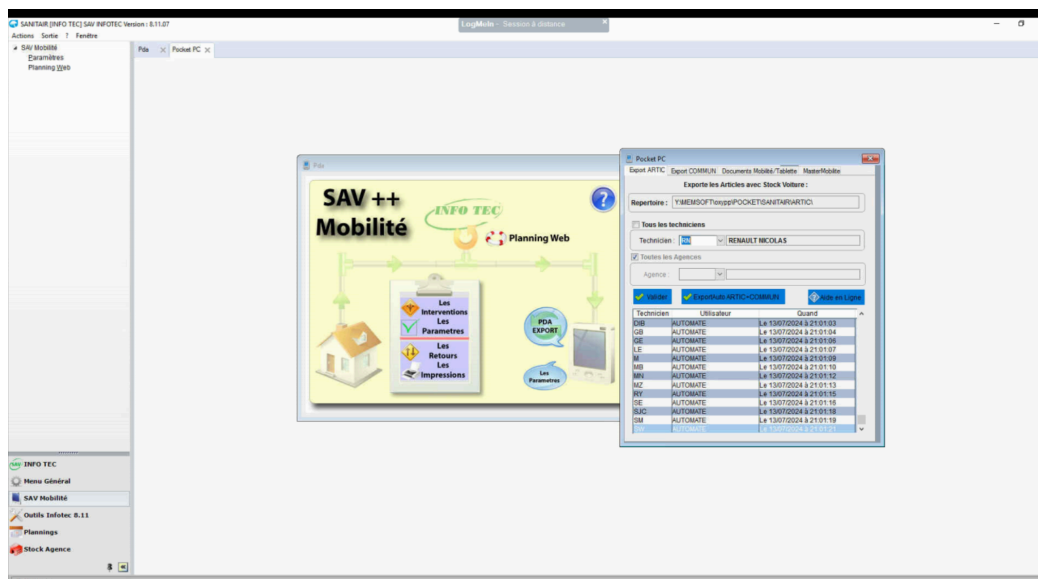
SANITAIR [INFO TEC] SAV INFOTEC Version : 8.11.07

LogMeIn - Session à distance

Actions Sortie ? Fenêtre

SAV Mobilité
Paramètres
Planning Web

Pda Pocket PC

Pda

SAV ++
Mobilité

INFO TEC

Planning Web

Les Interventions
Les Parametres
Les Retours
Les Impressions

PDA EXPORT

Les Parametres

Pocket PC

Export ARTIC | Export COMMUN | Documents Mobilité/Tablette | MasterMobilite

Exporte les Articles avec Stock Voiture :

Repertoire : Y:\MEMSOFT\oxypp\POCKET\SANITAIR\ARTIC\

Tous les techniciens

Technicien : RN RENAULT NICOLAS

Toutes les Agences

Agence :

Valider | Exportauto ARTIC+COMMUN | Aide en Ligne

| Technicien | Utilisateur | Quand |
|---|---|---|
| DIB | AUTOMATE | Le 13/07/2024 à 21:01:03 |
| GB | AUTOMATE | Le 13/07/2024 à 21:01:04 |
| GE | AUTOMATE | Le 13/07/2024 à 21:01:06 |
| LE | AUTOMATE | Le 13/07/2024 à 21:01:07 |
| M | AUTOMATE | Le 13/07/2024 à 21:01:09 |
| MB | AUTOMATE | Le 13/07/2024 à 21:01:10 |
| MN | AUTOMATE | Le 13/07/2024 à 21:01:12 |
| MZ | AUTOMATE | Le 13/07/2024 à 21:01:13 |
| RY | AUTOMATE | Le 13/07/2024 à 21:01:15 |
| SE | AUTOMATE | Le 13/07/2024 à 21:01:16 |
| SJC | AUTOMATE | Le 13/07/2024 à 21:01:18 |
| SM | AUTOMATE | Le 13/07/2024 à 21:01:19 |
| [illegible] | AUTOMATE | Le 13/07/2024 à 21:01:21 |

INFO TEC
Menu Général
SAV Mobilité
Outils Infotec 8.11
Plannings
Stock Agence